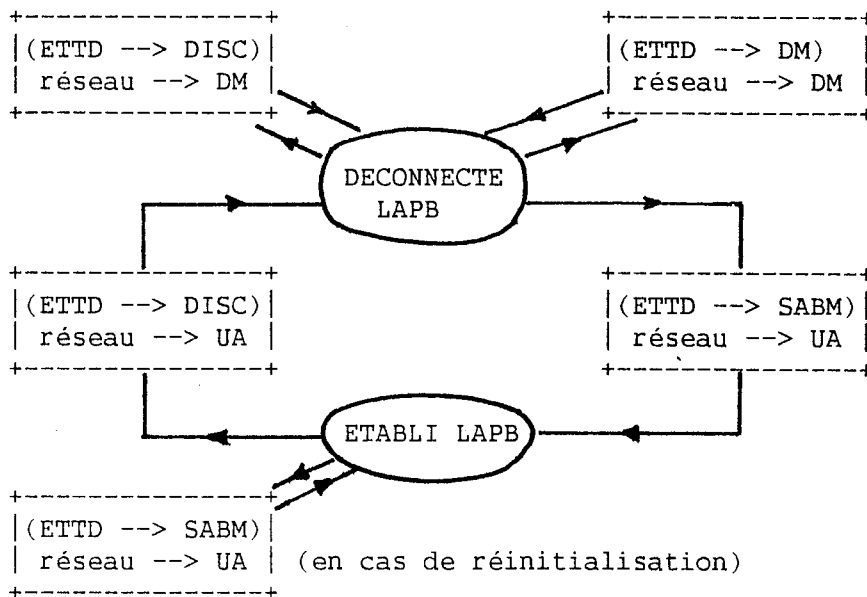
(ETTD --> DISC)
réseau --> DM

(ETTD --> DM)
réseau --> DM

DECONNECTE LAPB

(ETTD --> DISC)
réseau --> UA

(ETTD --> SABM)
réseau --> UA

ETABLI LAPB

(ETTD --> SABM)
réseau --> UA

(en cas de réinitialisation)